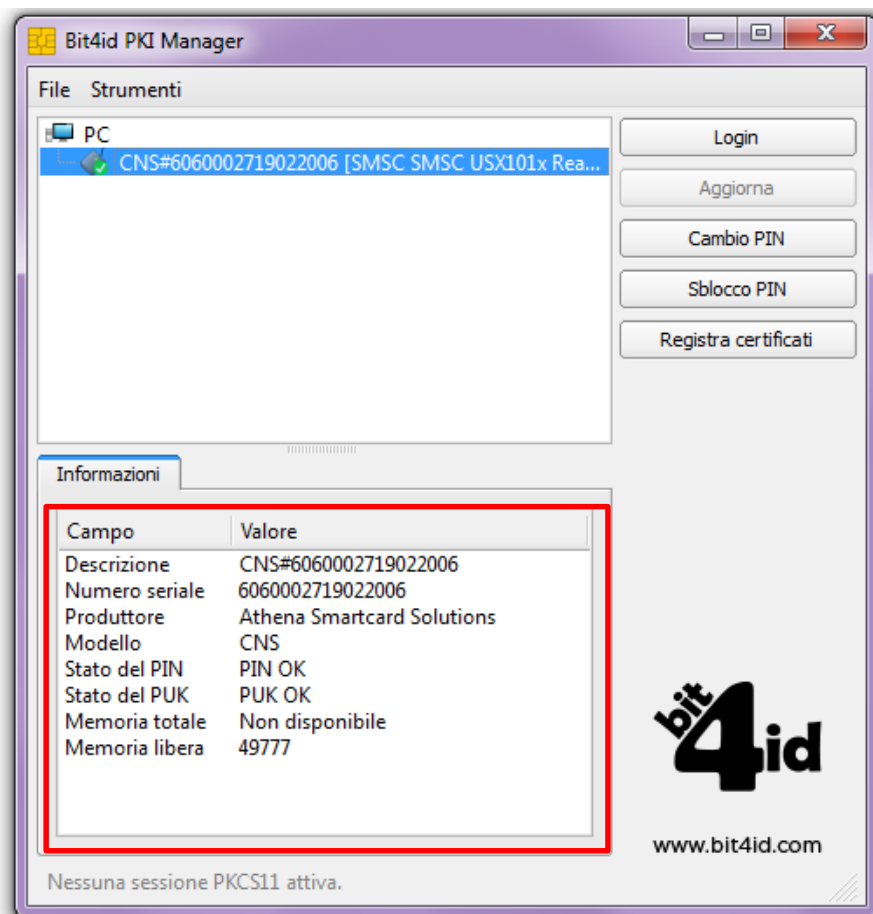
Bit4id PKI Manager

File Strumenti

PC
CNS#6060002719022006 [SMSC SMSC USX101x Rea...

Login
Aggiorna
Cambio PIN
Sblocco PIN
Registra certificati

Informazioni

| Campo | Valore |
|---|---|
| Descrizione | CNS#6060002719022006 |
| Numero seriale | 6060002719022006 |
| Produttore | Athena Smartcard Solutions |
| Modello | CNS |
| Stato del PIN | PIN OK |
| Stato del PUK | PUK OK |
| Memoria totale | Non disponibile |
| Memoria libera | 49777 |

bit4id
www.bit4id.com

Nessuna sessione PKCS11 attiva.